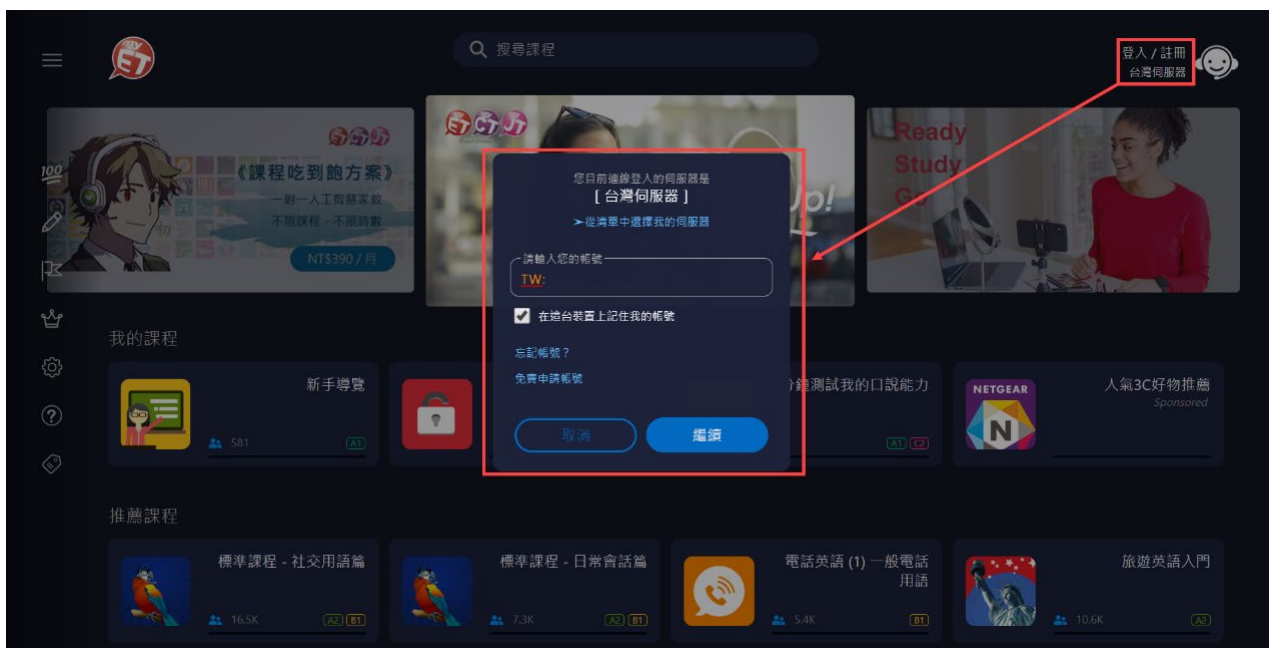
ET

搜尋課程

登入 / 註冊
台灣伺服器

《課程吃到飽方案》
一對一人工智慧家教
不限課程・不限時數
NT$390 / 月

Up!

Ready
Study
Go

您目前連線登入的伺服器是
[ 台灣伺服器 ]
➤從清單中選擇我的伺服器

請輸入您的帳號
TW:

在這台裝置上記住我的帳號

忘記帳號？

免費申請帳號

取消
繼續

我的課程

新手導覽
581
A1

鐘測試我的口說能力
A1 C2

NETGEAR
N
人氣3C好物推薦
Sponsored

推薦課程

標準課程 - 社交用語篇
16.5K
A2 B1

標準課程 - 日常會話篇
7.3K
A2 B1

電話英語 (1) 一般電話用語
5.4K
B1

旅遊英語入門
10.6K
A2